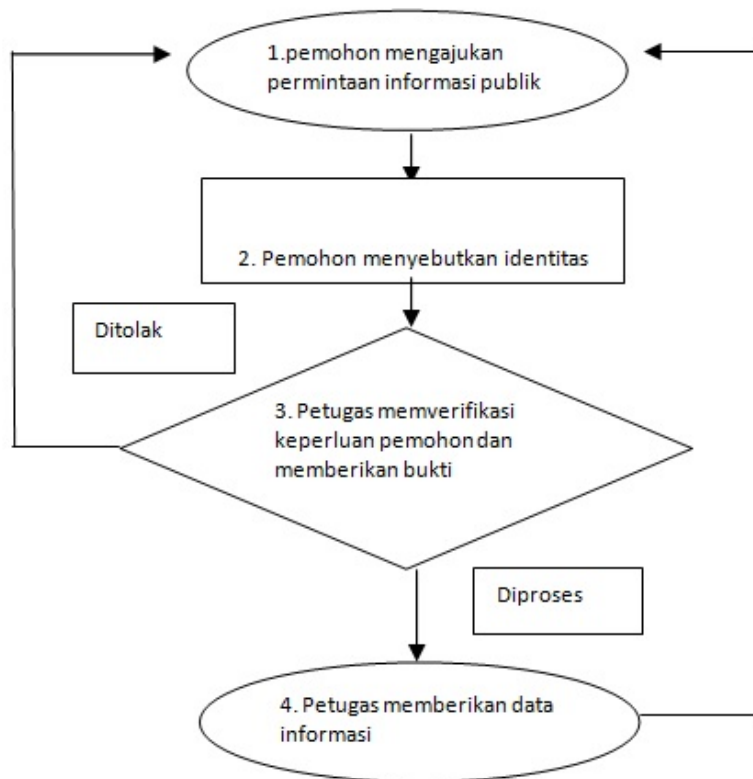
1.pemohon mengajukan permintaan informasi publik

2. Pemohon menyebutkan identitas

Ditolak

3. Petugas memverifikasi keperluan pemohon dan memberikan bukti

Diproses

4. Petugas memberikan data informasi